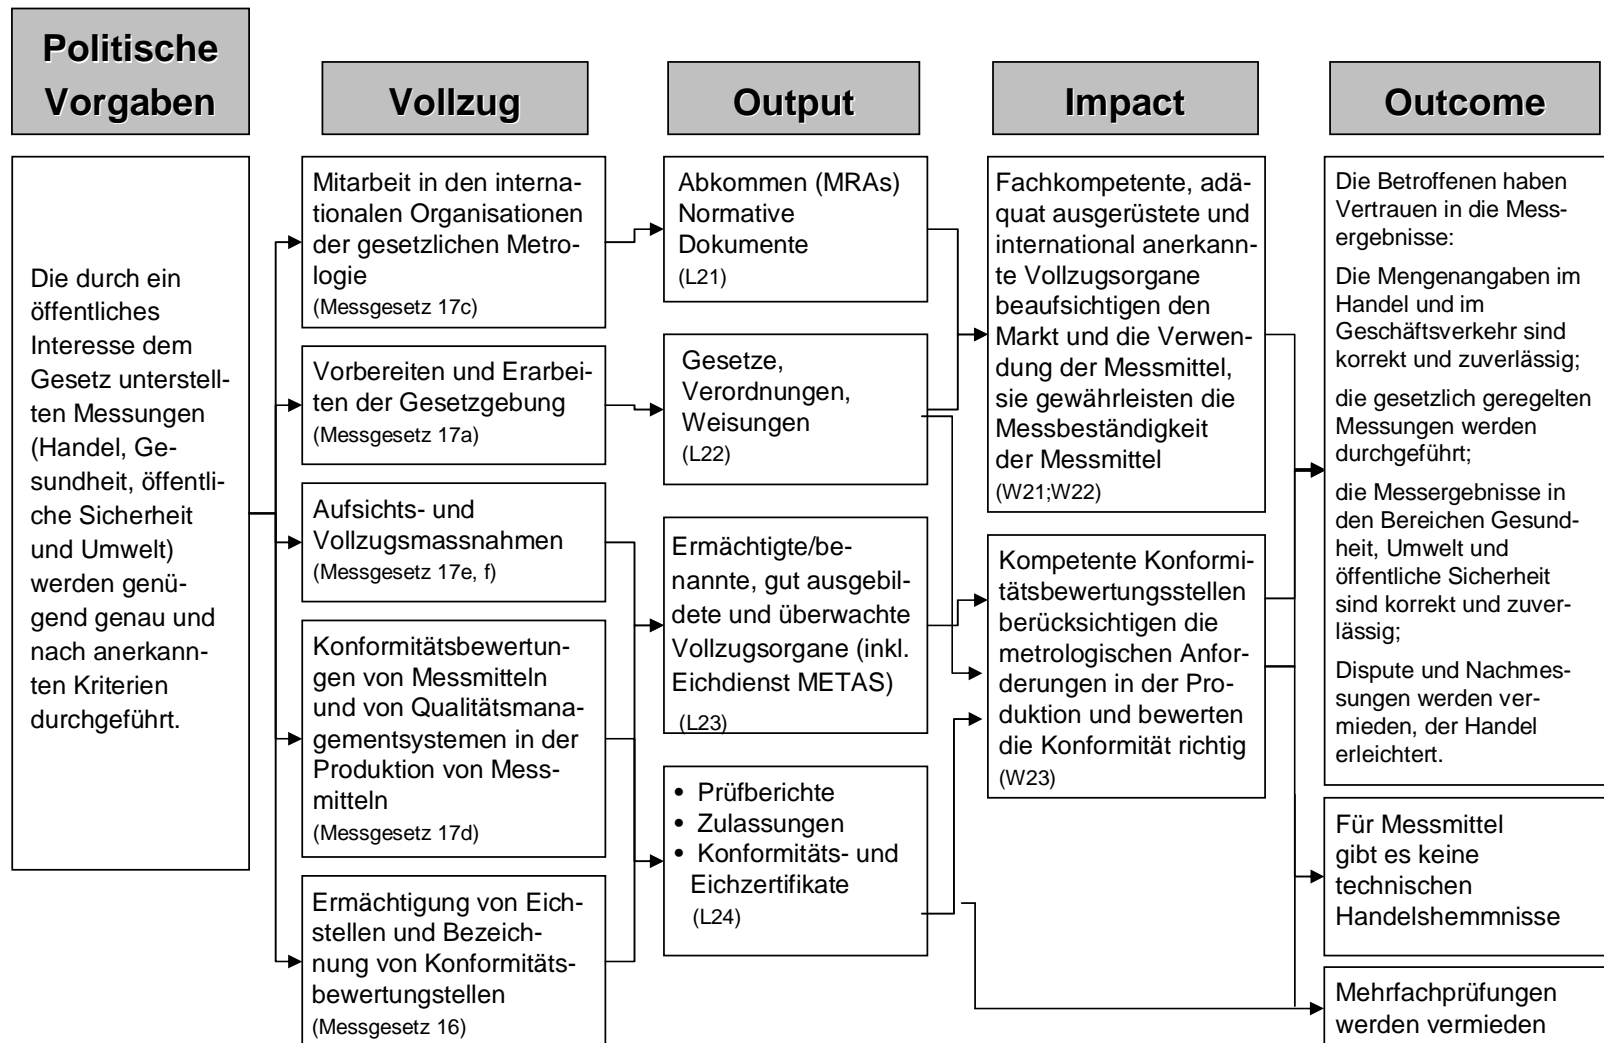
Politische Vorgaben

Vollzug

Output

Impact

Outcome

Die durch ein öffentliches Interesse dem Gesetz unterstellten Messungen (Handel, Gesundheit, öffentliche Sicherheit und Umwelt) werden genügend genau und nach anerkannten Kriterien durchgeführt.

Mitarbeit in den internationalen Organisationen der gesetzlichen Metrologie
(Messgesetz 17c)

Vorbereiten und Erarbeiten der Gesetzgebung
(Messgesetz 17a)

Aufsichts- und Vollzugsmassnahmen
(Messgesetz 17e, f)

Konformitätsbewertungen von Messmitteln und von Qualitätsmanagementsystemen in der Produktion von Messmitteln
(Messgesetz 17d)

Ermächtigung von Eichstellen und Bezeichnung von Konformitätsbewertungstellen
(Messgesetz 16)

Abkommen (MRAs)
Normative Dokumente
(L21)

Gesetze, Verordnungen, Weisungen
(L22)

Ermächtigte/benannte, gut ausgebildete und überwachte Vollzugsorgane (inkl. Eichdienst METAS)
(L23)

• Prüfberichte
• Zulassungen
• Konformitäts- und Eichzertifikate
(L24)

Fachkompetente, adäquat ausgerüstete und international anerkannte Vollzugsorgane beaufsichtigen den Markt und die Verwendung der Messmittel, sie gewährleisten die Messbeständigkeit der Messmittel
(W21;W22)

Kompetente Konformitätsbewertungsstellen berücksichtigen die metrologischen Anforderungen in der Produktion und bewerten die Konformität richtig
(W23)

Die Betroffenen haben Vertrauen in die Messergebnisse:

Die Mengenangaben im Handel und im Geschäftsverkehr sind korrekt und zuverlässig;

die gesetzlich geregelten Messungen werden durchgeführt;

die Messergebnisse in den Bereichen Gesundheit, Umwelt und öffentliche Sicherheit sind korrekt und zuverlässig;

Dispute und Nachmessungen werden vermieden, der Handel erleichtert.

Für Messmittel gibt es keine technischen Handelshemmnisse

Mehrfachprüfungen werden vermieden